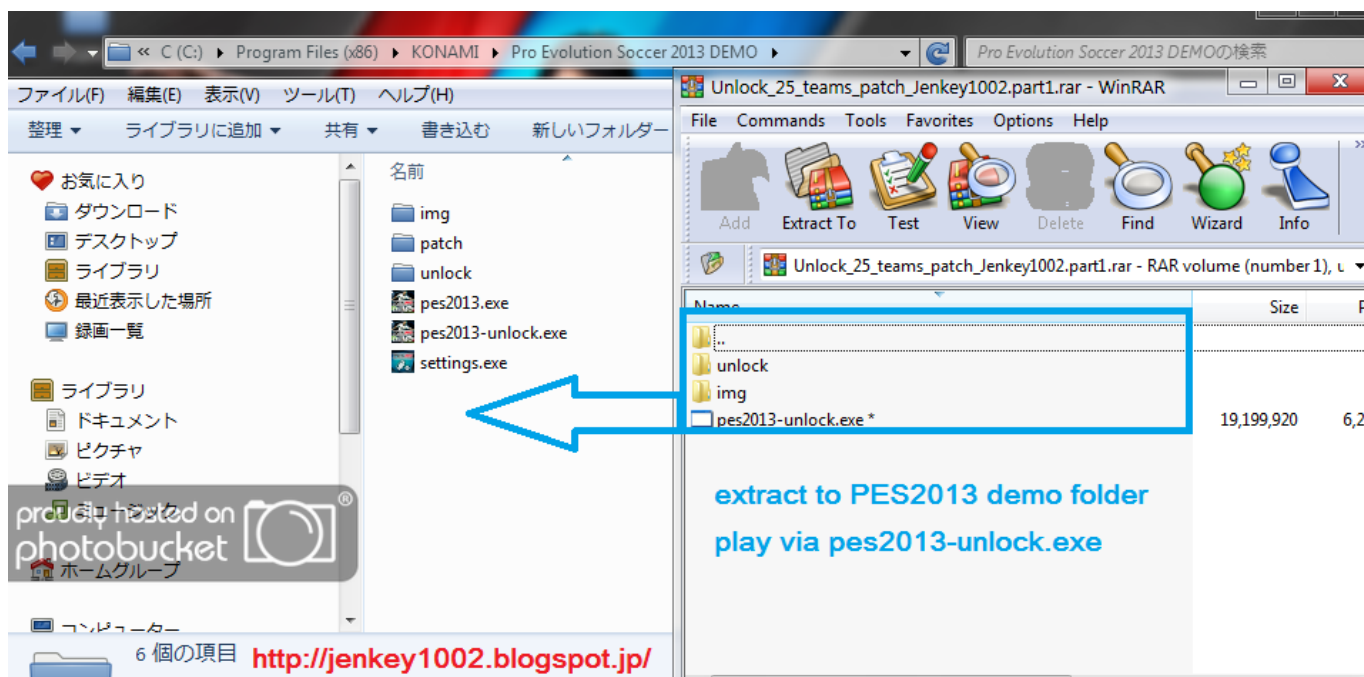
« C (C:) ▸ Program Files (x86) ▸ KONAMI ▸ Pro Evolution Soccer 2013 DEMO ▸

Pro Evolution Soccer 2013 DEMOの検索

ファイル(F) 編集(E) 表示(V) ツール(T) ヘルプ(H)

整理 ▾ ライブラリに追加 ▾ 共有 ▾ 書き込む 新しいフォルダー

お気に入り
ダウンロード
デスクトップ
ライブラリ
最近表示した場所
録画一覧

ライブラリ
ドキュメント
ピクチャ
ビデオ
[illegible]

ホームグループ

コンピューター

名前
img
patch
unlock
pes2013.exe
pes2013-unlock.exe
settings.exe

6 個の項目

Unlock_25_teams_patch_Jenkey1002.part1.rar - WinRAR

File Commands Tools Favorites Options Help

Add Extract To Test View Delete Find Wizard Info

Unlock_25_teams_patch_Jenkey1002.part1.rar - RAR volume (number 1), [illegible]

Name Size P

..
unlock
img
pes2013-unlock.exe * 19,199,920 6,2

extract to PES2013 demo folder
play via pes2013-unlock.exe

proudly hosted on photobucket

http://jenkey1002.blogspot.jp/